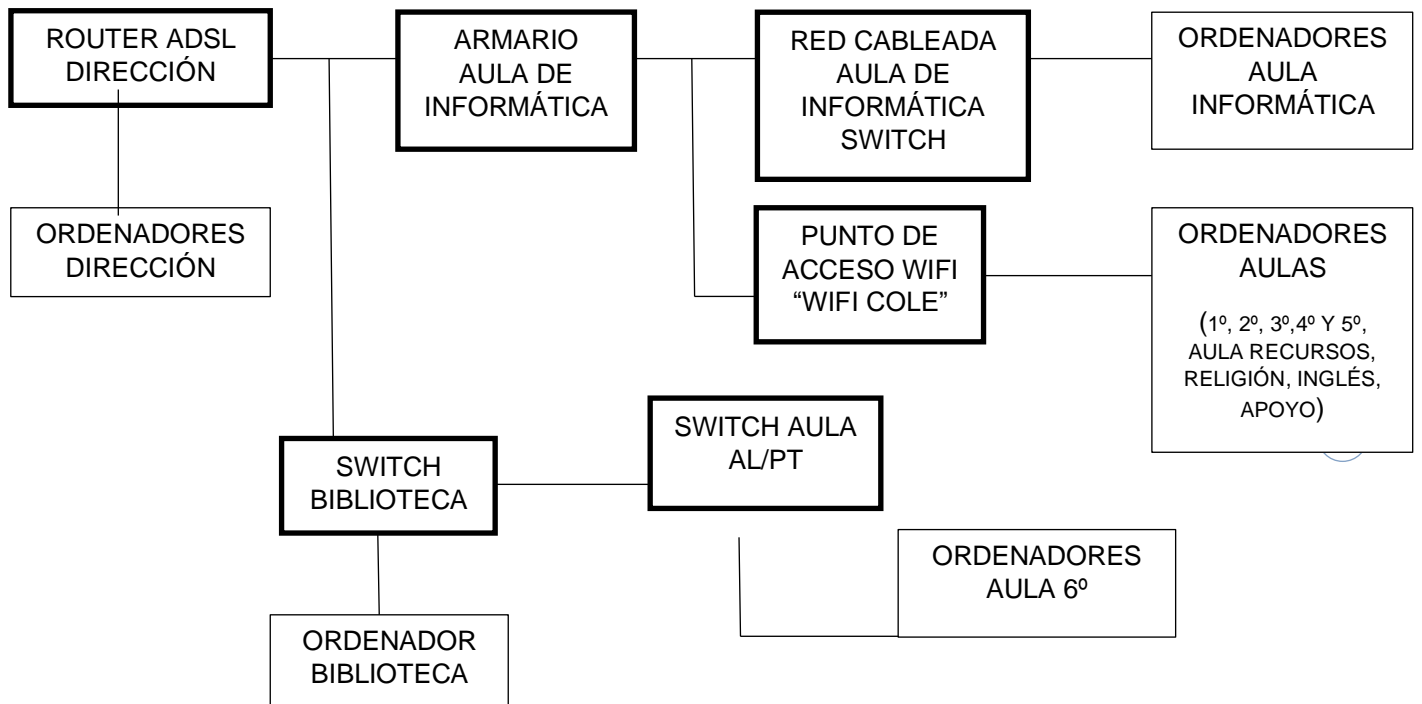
ROUTER ADSL DIRECCIÓN

ARMARIO AULA DE INFORMÁTICA

RED CABLEADA AULA DE INFORMÁTICA SWITCH

ORDENADORES AULA INFORMÁTICA

ORDENADORES DIRECCIÓN

PUNTO DE ACCESO WIFI “WIFI COLE”

ORDENADORES AULAS

(1º, 2º, 3º,4º Y 5º, AULA RECURSOS, RELIGIÓN, INGLÉS, APOYO)

SWITCH BIBLIOTECA

SWITCH AULA AL/PT

ORDENADORES AULA 6º

ORDENADOR BIBLIOTECA